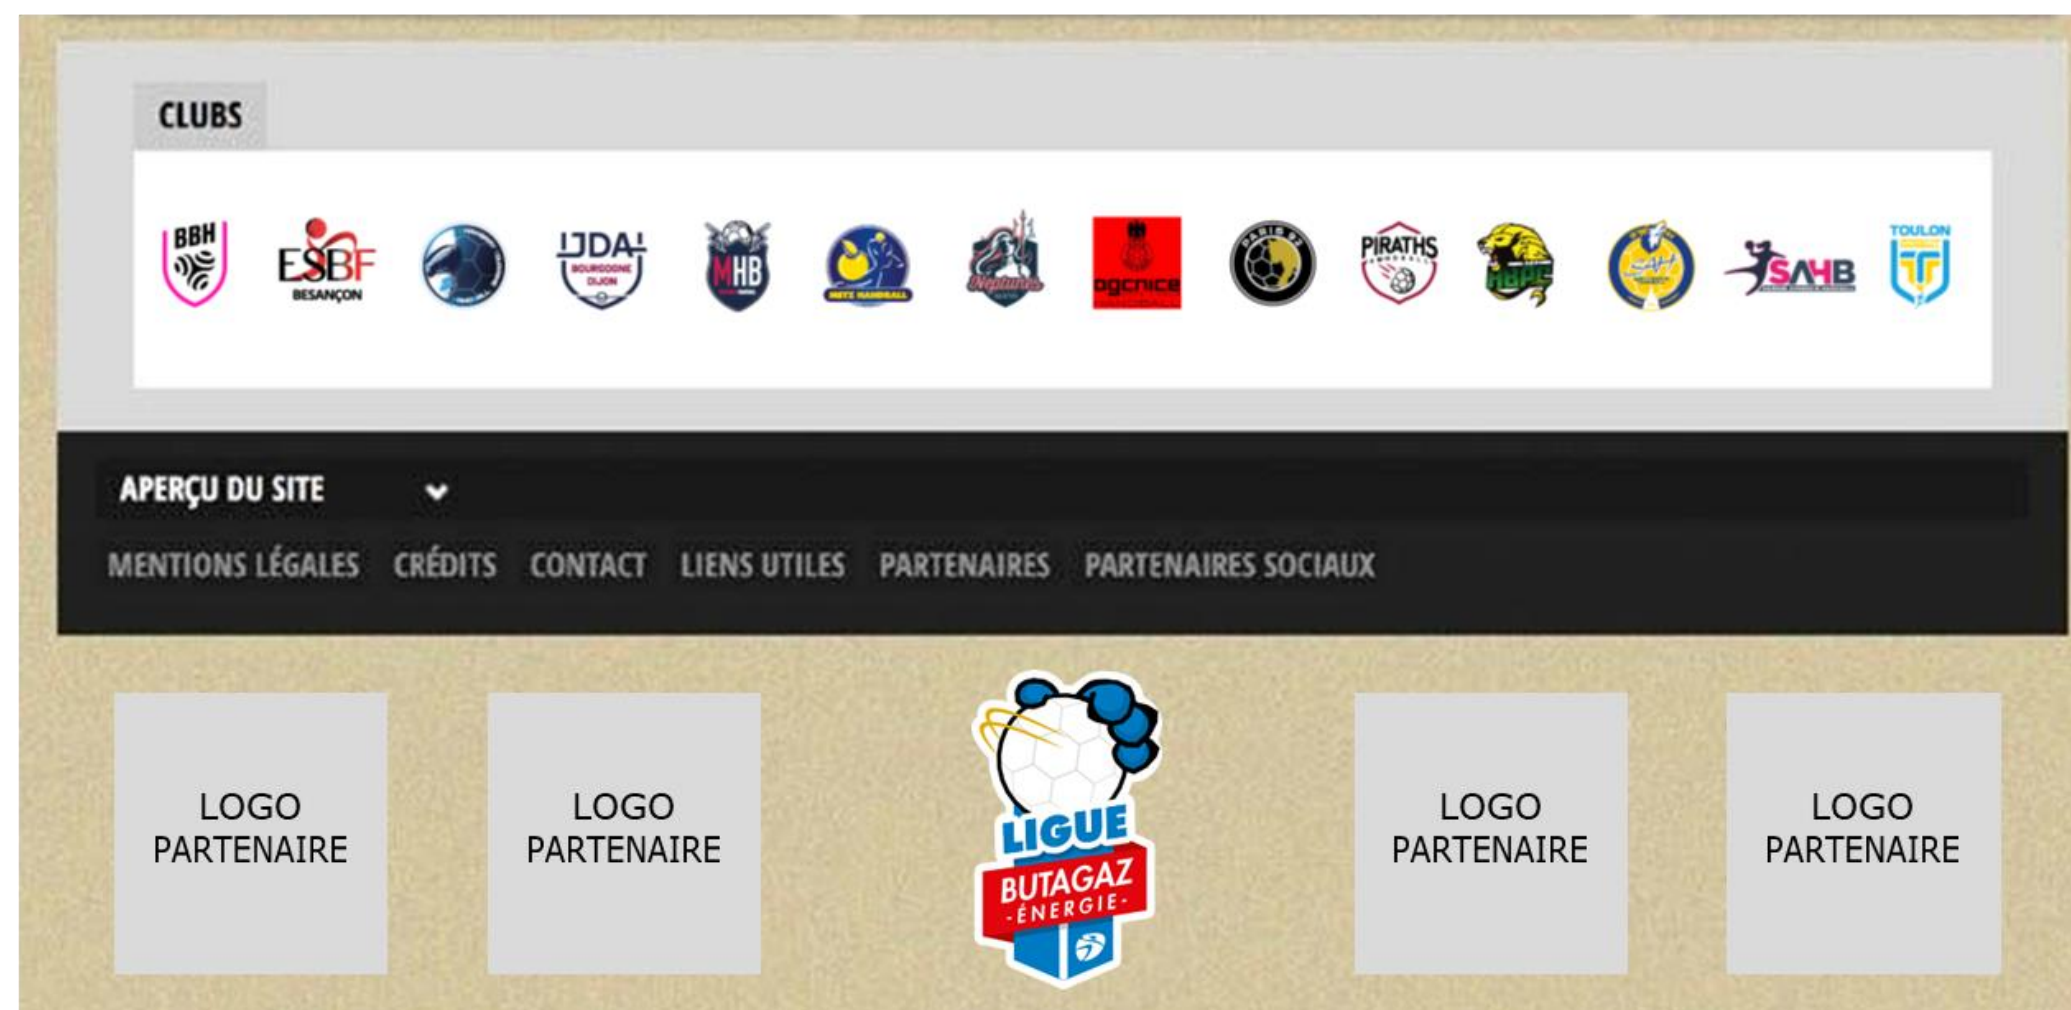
CLUBS

BBH ESBF BESANÇON JDA BOURGOGNE DIJON MHB METZ HANDBALL Neptunes ogcnice PARIS 92 PIRATHS HBPC SAHB TOULON

APERÇU DU SITE

MENTIONS LÉGALES CRÉDITS CONTACT LIENS UTILES PARTENAIRES PARTENAIRES SOCIAUX

LOGO PARTENAIRE

LOGO PARTENAIRE

LIGUE BUTAGAZ -ÉNERGIE-

LOGO PARTENAIRE

LOGO PARTENAIRE